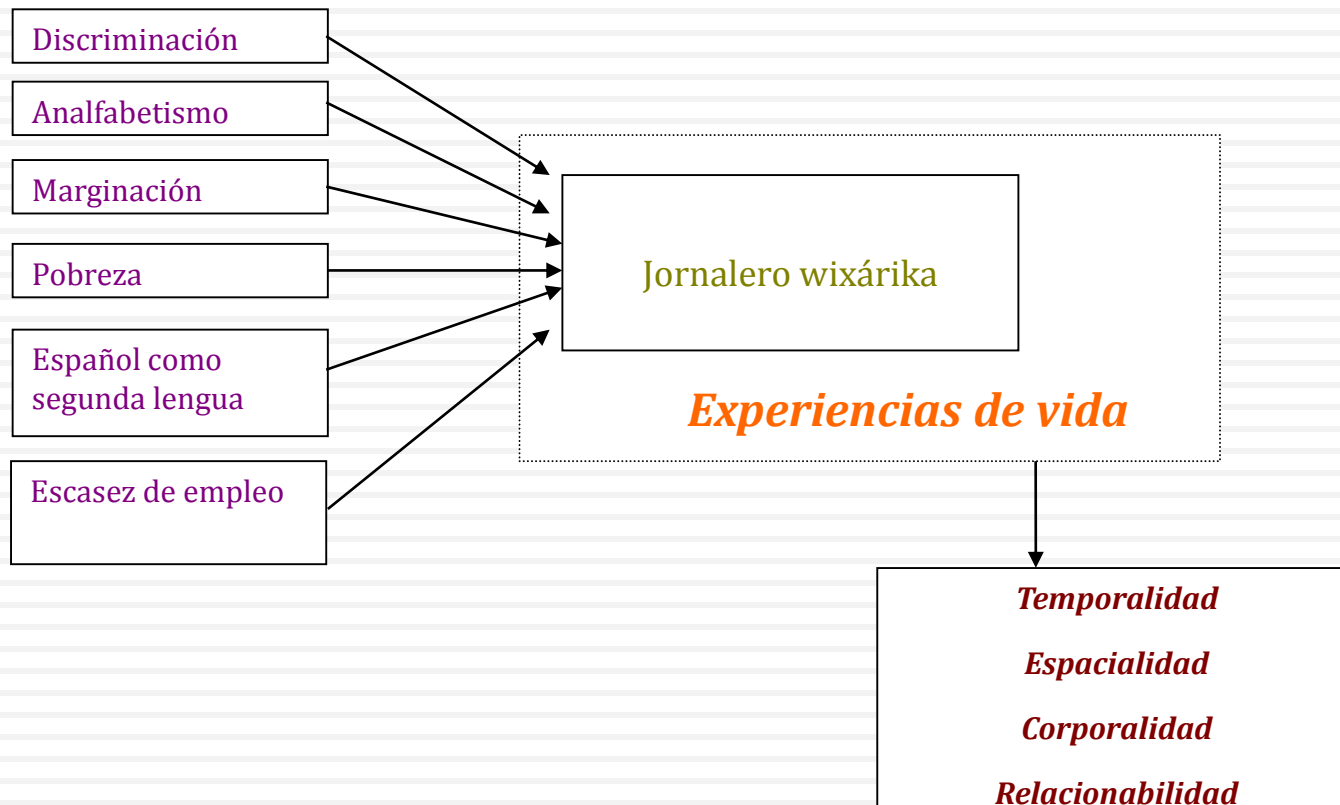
Discriminación

Analfabetismo

Marginación

Pobreza

Español como segunda lengua

Escasez de empleo

Jornalero wixárika

Experiencias de vida

Temporalidad

Espacialidad

Corporalidad

Relacionabilidad